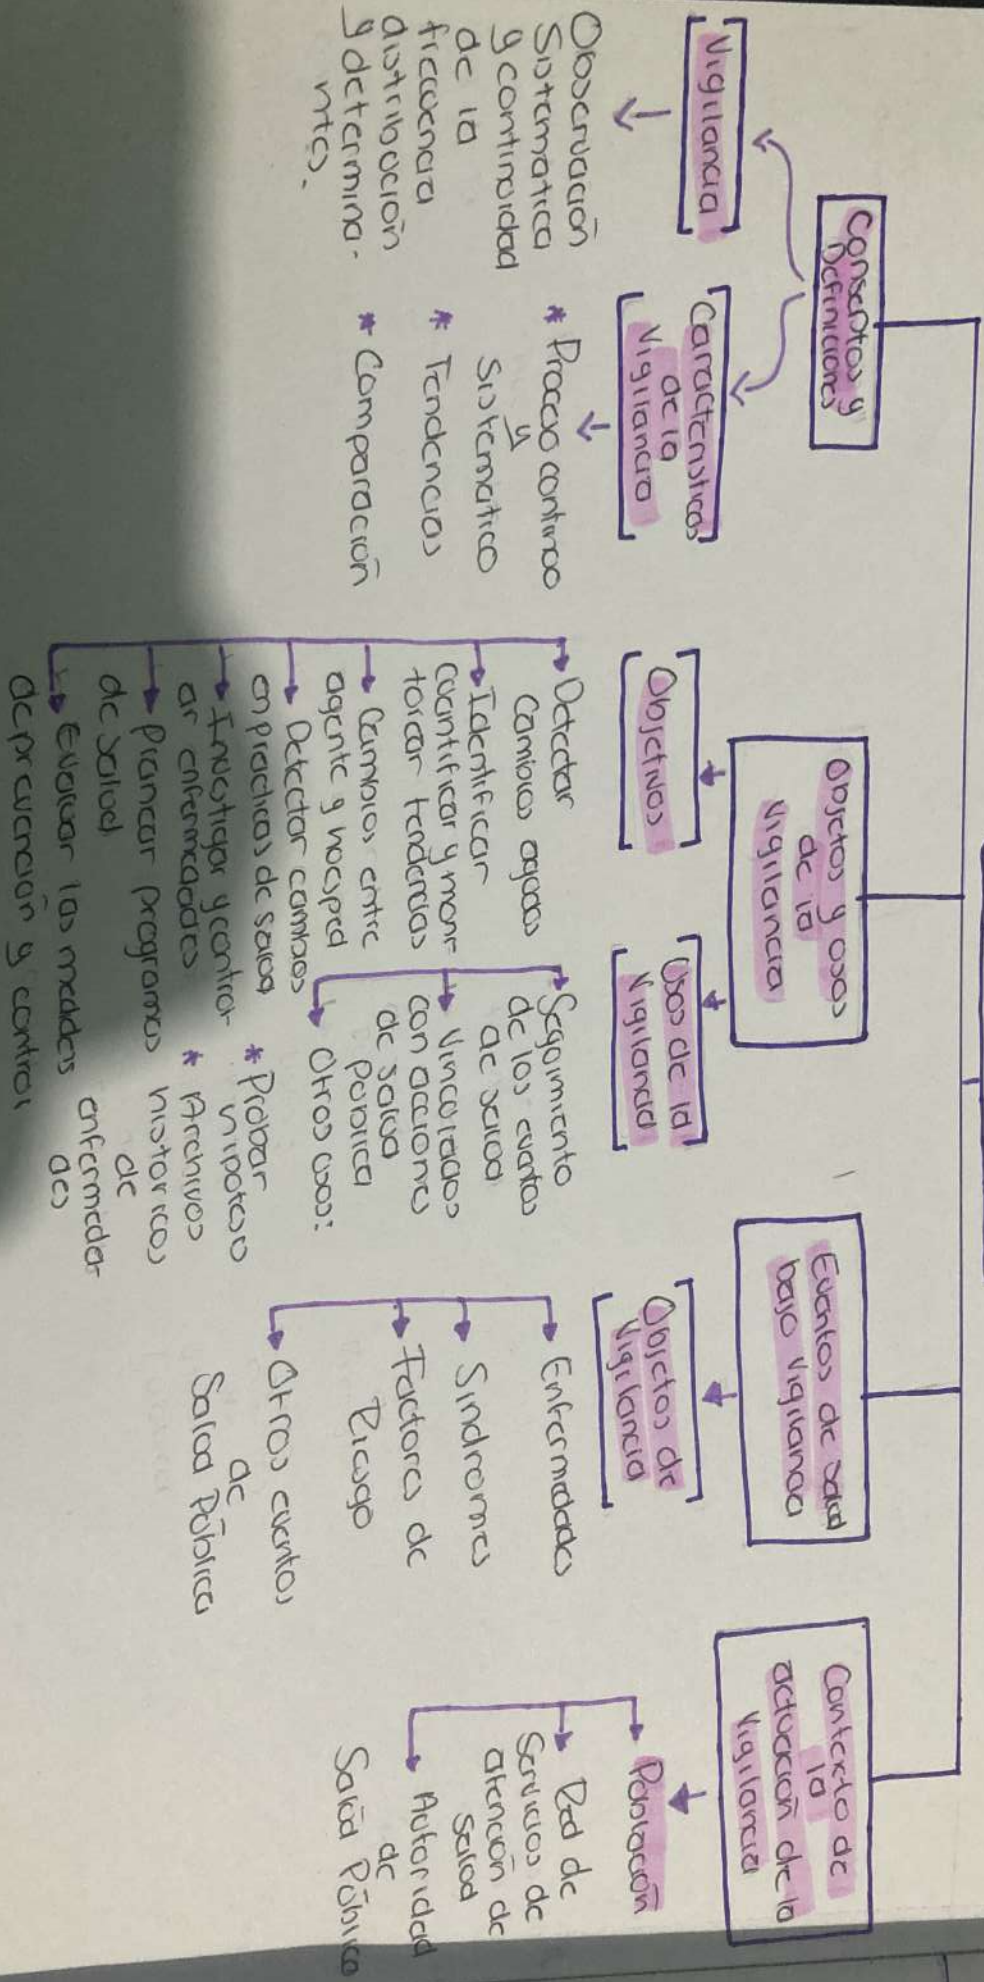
Conseptos y Definiciones

Vigilancia

Observación Sistematica y continuidad de la frecuencia distribución y determinantes.

Caracteristicas de la Vigilancia

* Proceso continuo y sistematico
* Tendencias
* Comparación

Objetos y usos de la Vigilancia

Objetivos

Detectar cambios agudos
Identificar cuantificar y monitorear tendencias
Cambios entre agente y hospedero
Detectar cambios en practicas de salud
Investigar y controlar enfermedades
Planear programas de salud
Evaluar las medidas de prevención y control

Usos de la Vigilancia

Seguimiento de los eventos de salud
Vinculados con acciones de salud publica
Otros usos:
* Probar hipotesis
* Archivos historicos de enfermedades

Eventos de salud bajo vigilancia

Objetos de Vigilancia

Enfermedades
Sindromes
Factores de Riesgo
Otros eventos de Salud Pública

Contexto de la actuación de la Vigilancia

Población
Red de Servicios de atención de Salud
Autoridad de Salud Pública